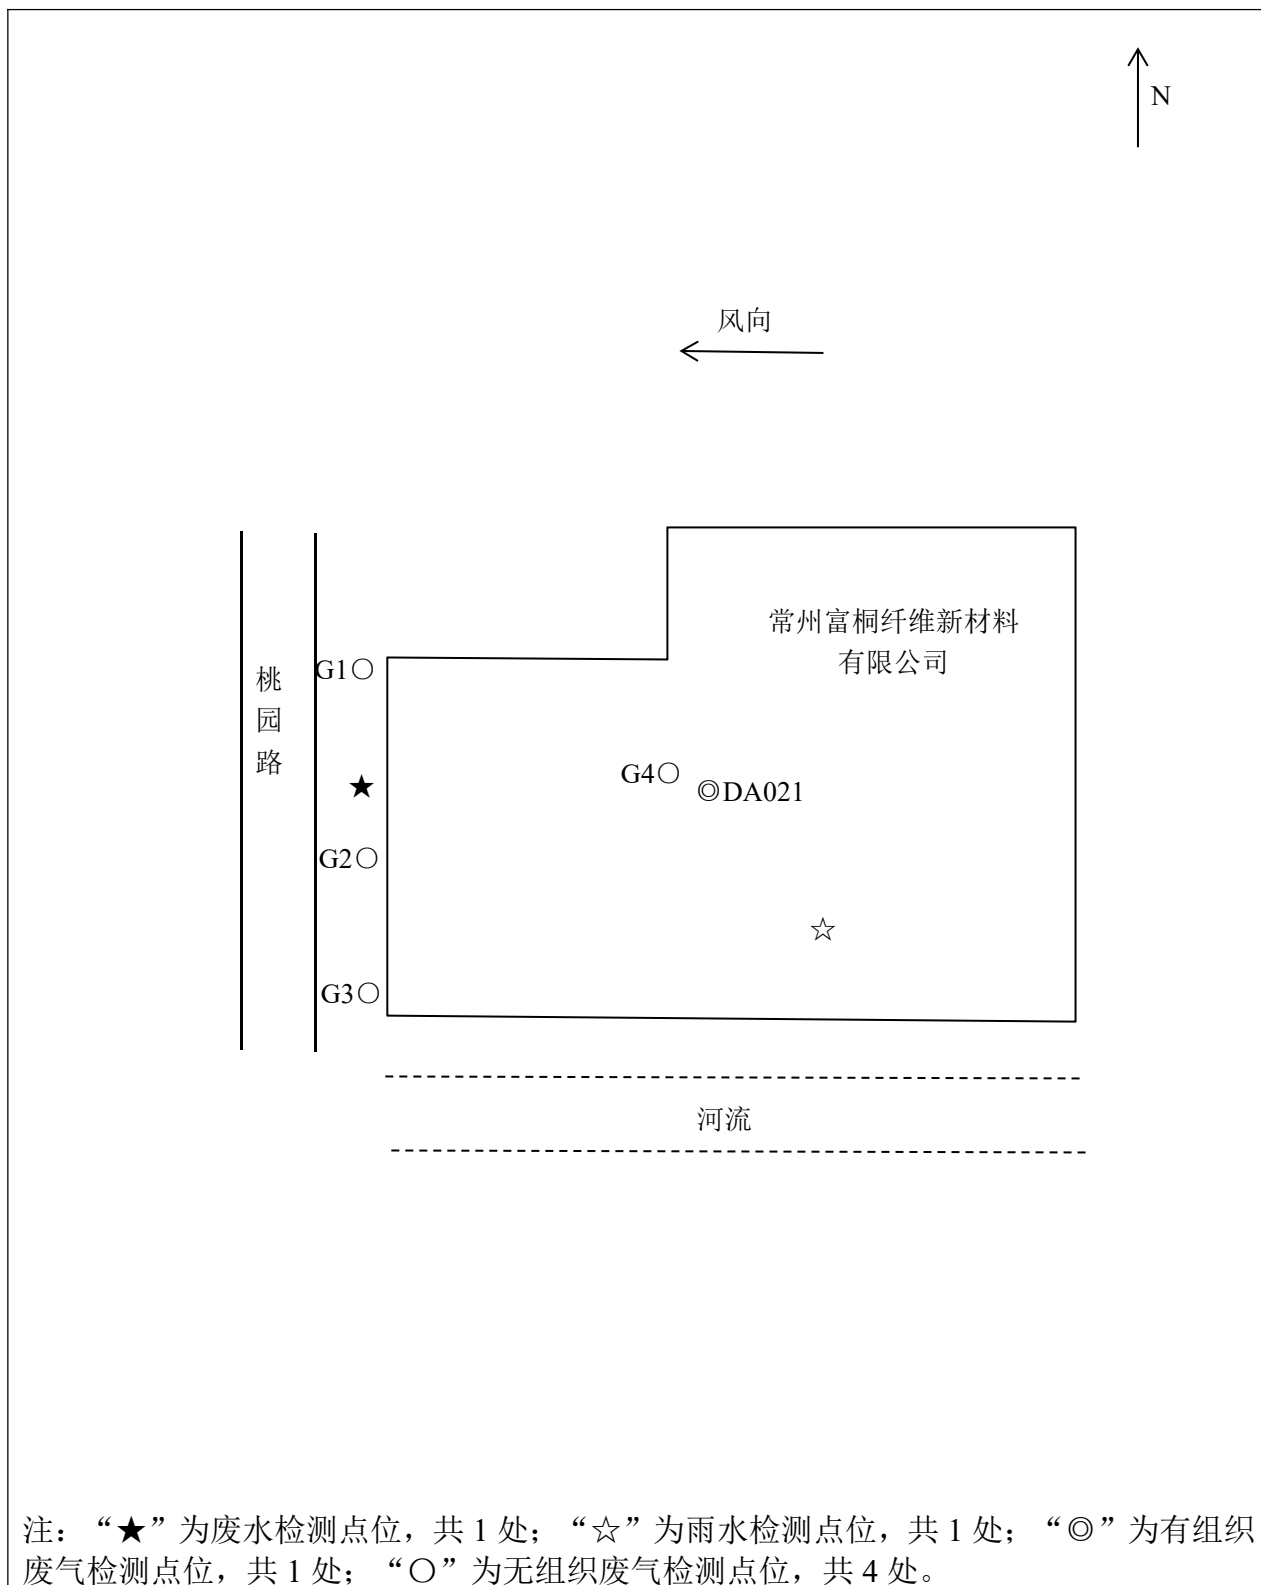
N

风向

桃
园
路

常州富桐纤维新材料
有限公司

G1○

★

G4○ ◎DA021

G2○

☆

G3○

河流

注：“★”为废水检测点位，共 1 处；“☆”为雨水检测点位，共 1 处；“◎”为有组织废气检测点位，共 1 处；“○”为无组织废气检测点位，共 4 处。